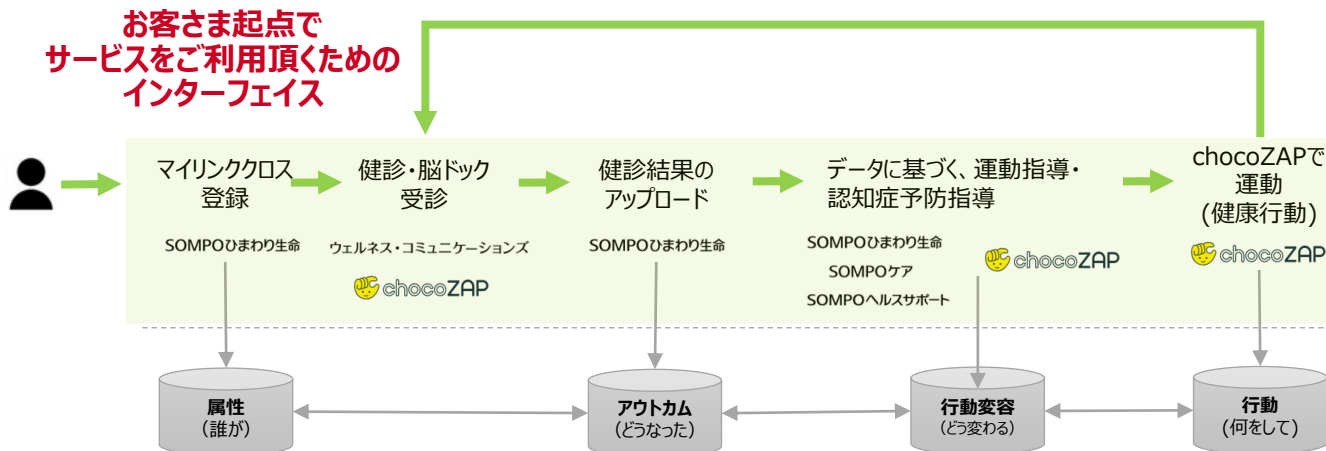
お客さま起点で
サービスをご利用頂くための
インターフェイス

マイリンククロス
登録

SOMPOひまわり生命

健診・脳ドック
受診

ウェルネス・コミュニケーションズ

chocoZAP

健診結果の
アップロード

SOMPOひまわり生命

データに基づく、運動指導・
認知症予防指導

SOMPOひまわり生命

SOMPOケア

SOMPOヘルスサポート

chocoZAP

chocoZAPで
運動
(健康行動)

chocoZAP

属性
(誰が)

アウトカム
(どうなった)

行動変容
(どう変わる)

行動
(何をして)